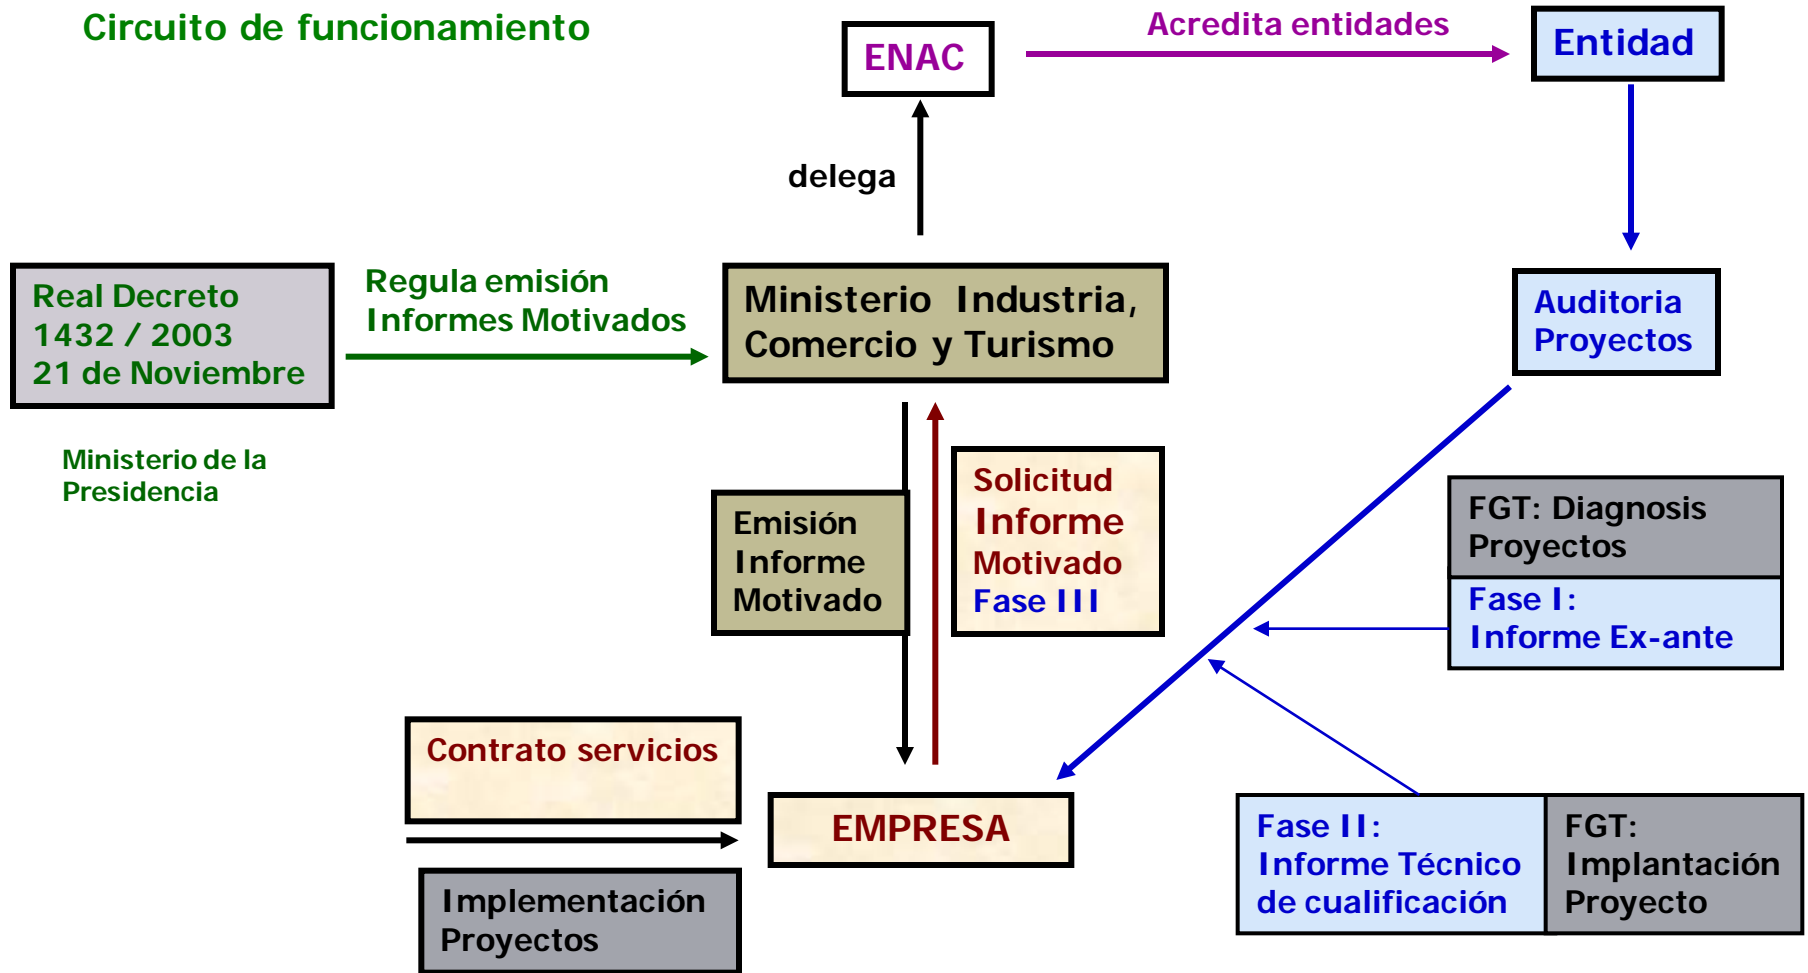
Circuito de funcionamiento

ENAC

Acredita entidades

Entidad

delega

Real Decreto 1432 / 2003 21 de Noviembre

Regula emisión Informes Motivados

Ministerio Industria, Comercio y Turismo

Auditoria Proyectos

Ministerio de la Presidencia

Emisión Informe Motivado

Solicitud Informe Motivado Fase III

FGT: Diagnosis Proyectos

Fase I: Informe Ex-ante

Contrato servicios

EMPRESA

Implementación Proyectos

Fase II: Informe Técnico de cualificación

FGT: Implantación Proyecto